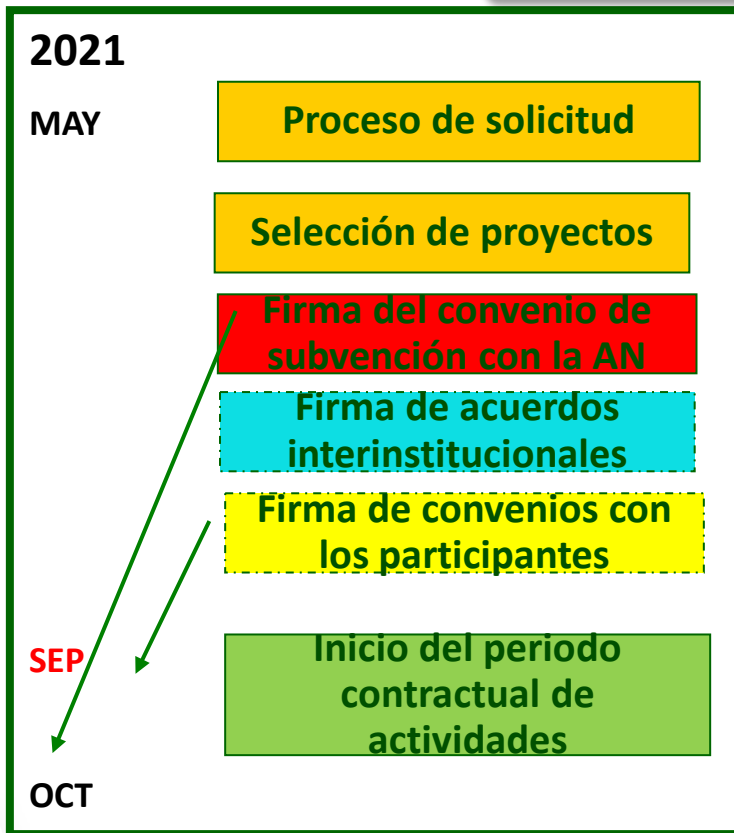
2021

MAY

Proceso de solicitud

Selección de proyectos

Firma del convenio de subvención con la AN

Firma de acuerdos interinstitucionales

Firma de convenios con los participantes

SEP

Inicio del periodo contractual de actividades

OCT